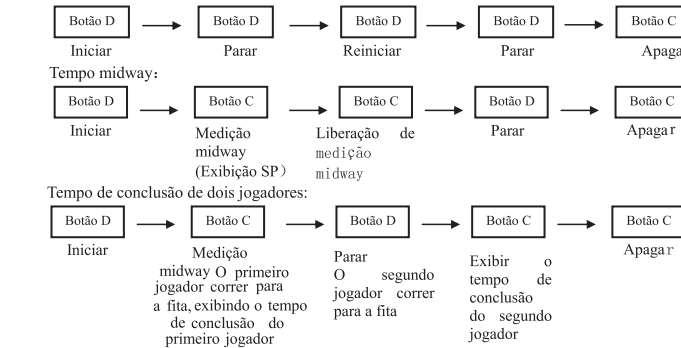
Botão D → Botão D → Botão D → Botão D → Botão C

Iniciar Parar Reiniciar Parar Apaga

Tempo midway:

Botão D → Botão C → Botão C → Botão D → Botão C

Iniciar

Medição midway (Exibição SP)

Liberação de medição midway

Parar

Apagar

Tempo de conclusão de dois jogadores:

Botão D → Botão C → Botão D → Botão C → Botão C

Iniciar

Medição midway O primeiro jogador correr para a fita, exibindo o tempo de conclusão do primeiro jogador

Parar O segundo jogador correr para a fita

Exibir o tempo de conclusão do segundo jogador

Apagar